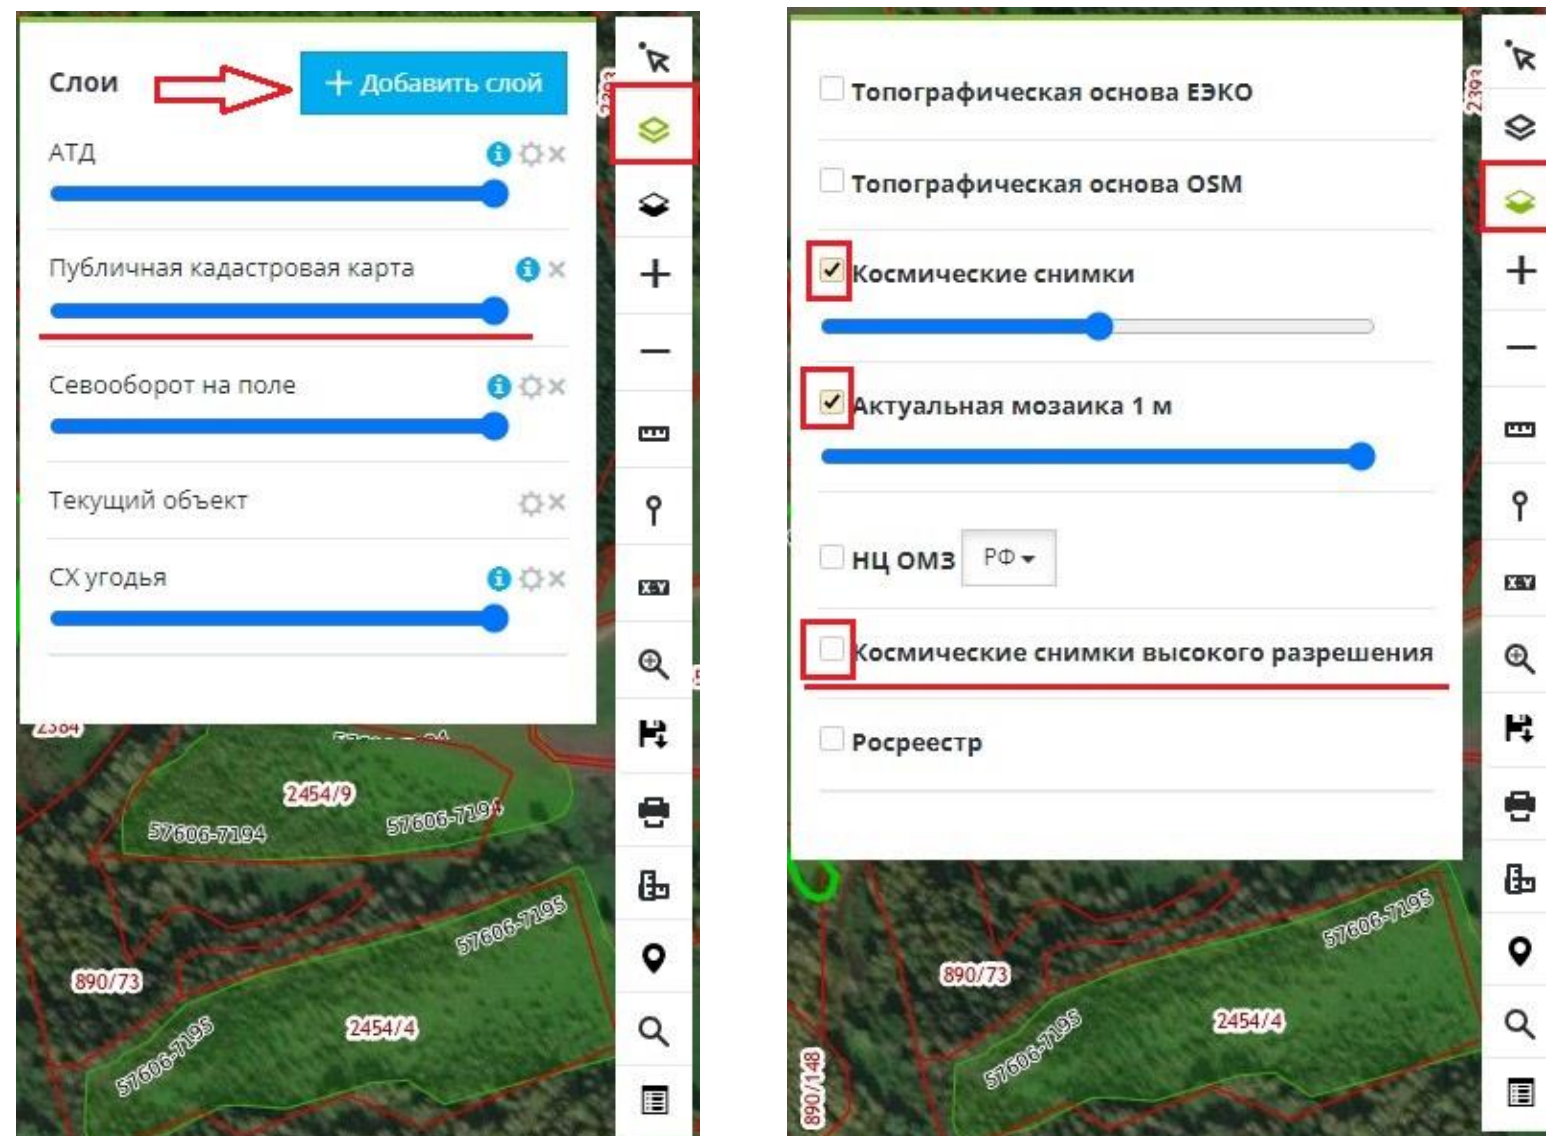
Слои

+ Добавить слой

АТД

Публичная кадастровая карта

Севооборот на поле

Текущий объект

СХ угодья

2454/9

57606-7194

57606-7194

57606-7195

890/73

2454/4

57606-7195

Топографическая основа ЕЭКО

Топографическая основа OSM

Космические снимки

Актуальная мозаика 1 м

НЦ ОМЗ РФ

Космические снимки высокого разрешения

Росреестр

57606-7195

890/73

2454/4

57606-7195

890/148